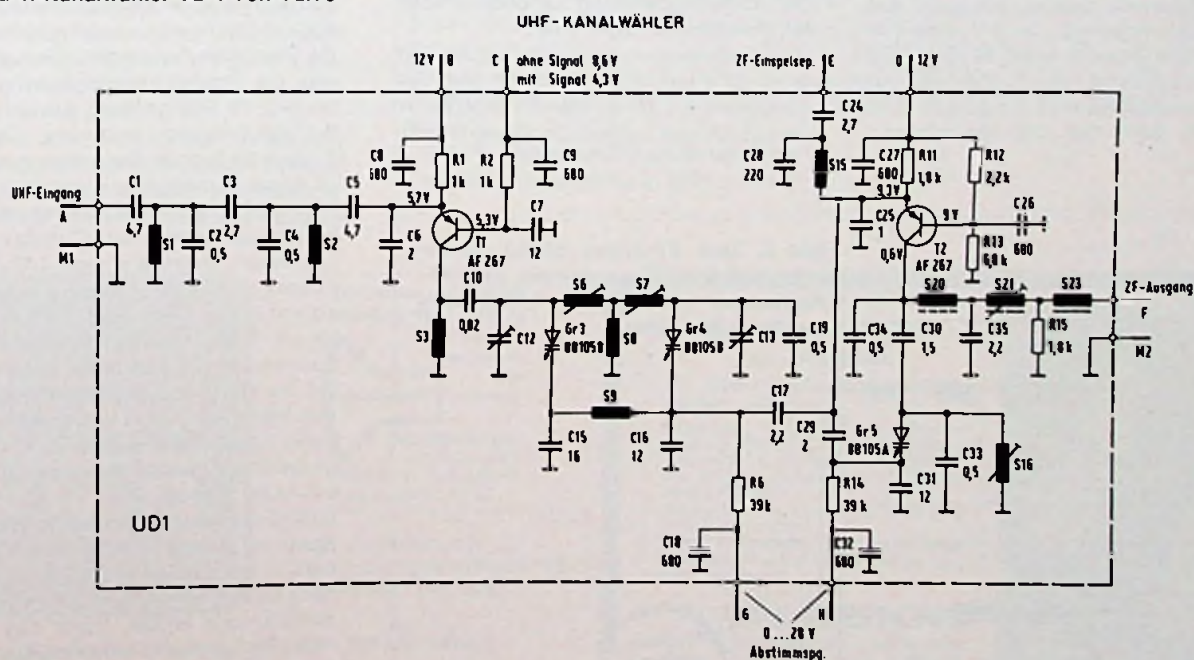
UHF-KANALWÄHLER

12 V B
C ohne Signal 8,6 V mit Signal 4,3 V
ZF-Einspeisep. E
D 12 V

UHF-Eingang
A
M1

C1 4,7
S1
C2 2,7
C3 2,7
C2 0,5
C4 0,5
S2
C5 4,7
C6 2
5,7 V
T1 AF 267
5,3 V
C7 12
C8 680
R1 1k
R2 1k
C9 680
S3
C10 0,02
C12
Gr3 BB105B
S6
S8
S7
Gr4 BB105B
C13
C19 0,5
S9
C15 16
C16 12
C17 2,2
R6 39k
C18 680

C24 2,7
C28 220
S15
C27 680
R11 1,8k
R12 2,2k
9,3 V
C25 1
T2 AF 267
9 V
0,6 V
C26 680
R13 6,8k
S20
S21
S23
ZF-Ausgang
F
M2
C34 0,5
C30 1,5
C35 2,2
R15 1,8k
C29 2
Gr5 BB105A
C31 12
C33 0,5
S16
R14 39k
C32 680

UD1

G
H
0 ... 28 V
Abstimmspg.